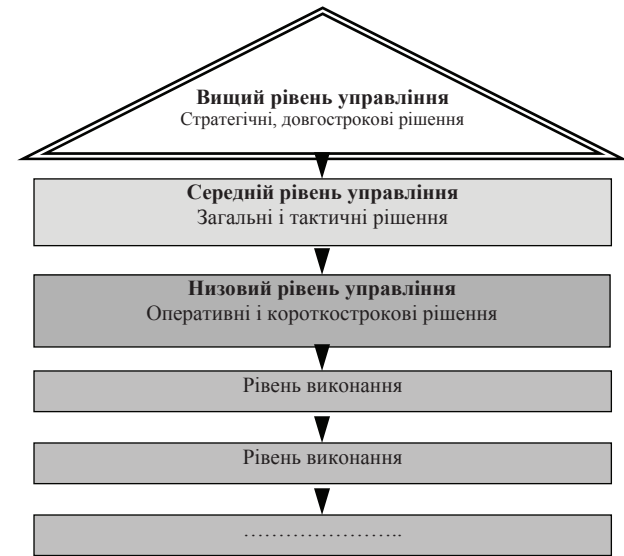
**Вищий рівень управління**
Стратегічні, довгострокові рішення

**Середній рівень управління**
Загальні і тактичні рішення

**Низовий рівень управління**
Оперативні і короткострокові рішення

Рівень виконання

Рівень виконання

……………………..